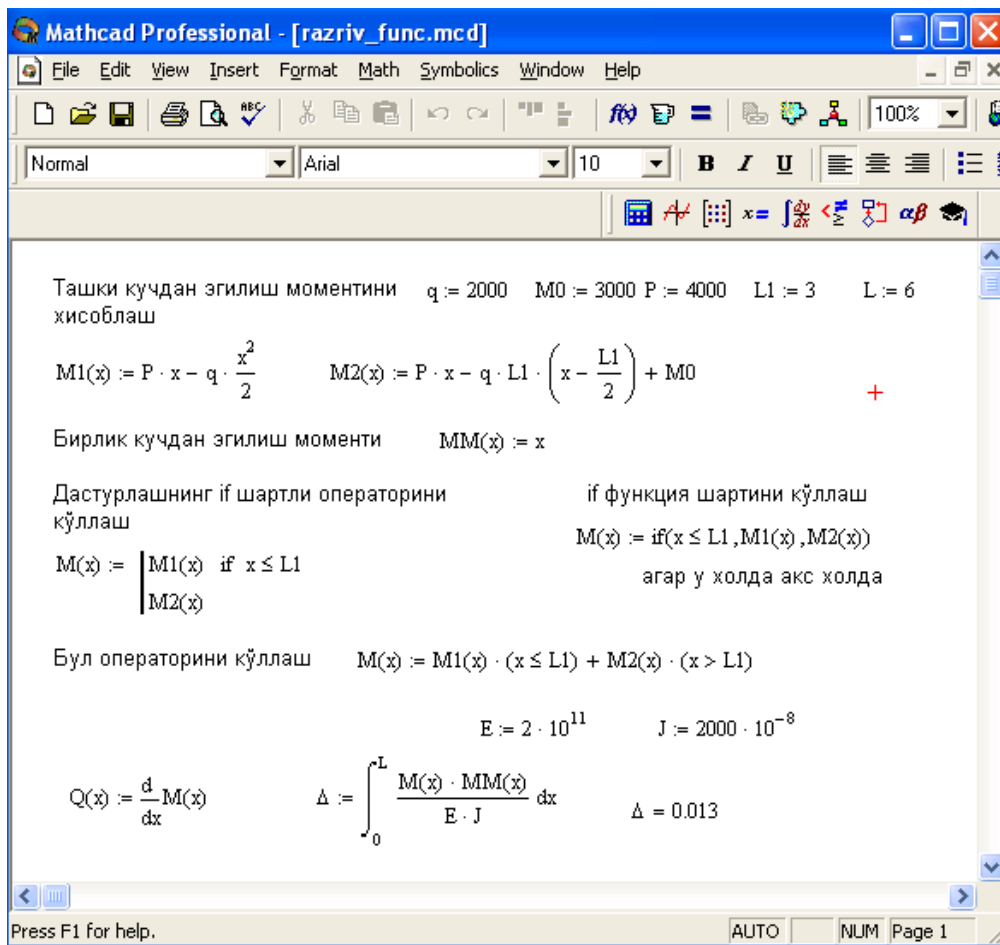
Mathcad Professional - [razriv_func.mcd]

File Edit View Insert Format Math Symbolics Window Help

100%

Normal Arial 10 B I U

Ташки кучдан эгилиш моментини хисоблаш $q := 2000$ $M0 := 3000$ $P := 4000$ $L1 := 3$ $L := 6$

$M1(x) := P \cdot x - q \cdot \frac{x^2}{2}$ $M2(x) := P \cdot x - q \cdot L1 \cdot \left(x - \frac{L1}{2}\right) + M0$

Бирлик кучдан эгилиш моменти $MM(x) := x$

Дастурлашнинг if шартли операторини кўллаш

$M(x) := \begin{vmatrix} M1(x) \text{ if } x \le L1 \\ M2(x) \end{vmatrix}$

if функция шартини кўллаш

$M(x) := if(x \le L1, M1(x), M2(x))$

агар у холда акс холда

Бул операторини кўллаш $M(x) := M1(x) \cdot (x \le L1) + M2(x) \cdot (x > L1)$

$E := 2 \cdot 10^{11}$ $J := 2000 \cdot 10^{-8}$

$Q(x) := \frac{d}{dx}M(x)$ $\Delta := \int_0^L \frac{M(x) \cdot MM(x)}{E \cdot J} dx$ $\Delta = 0.013$

Press F1 for help. AUTO NUM Page 1